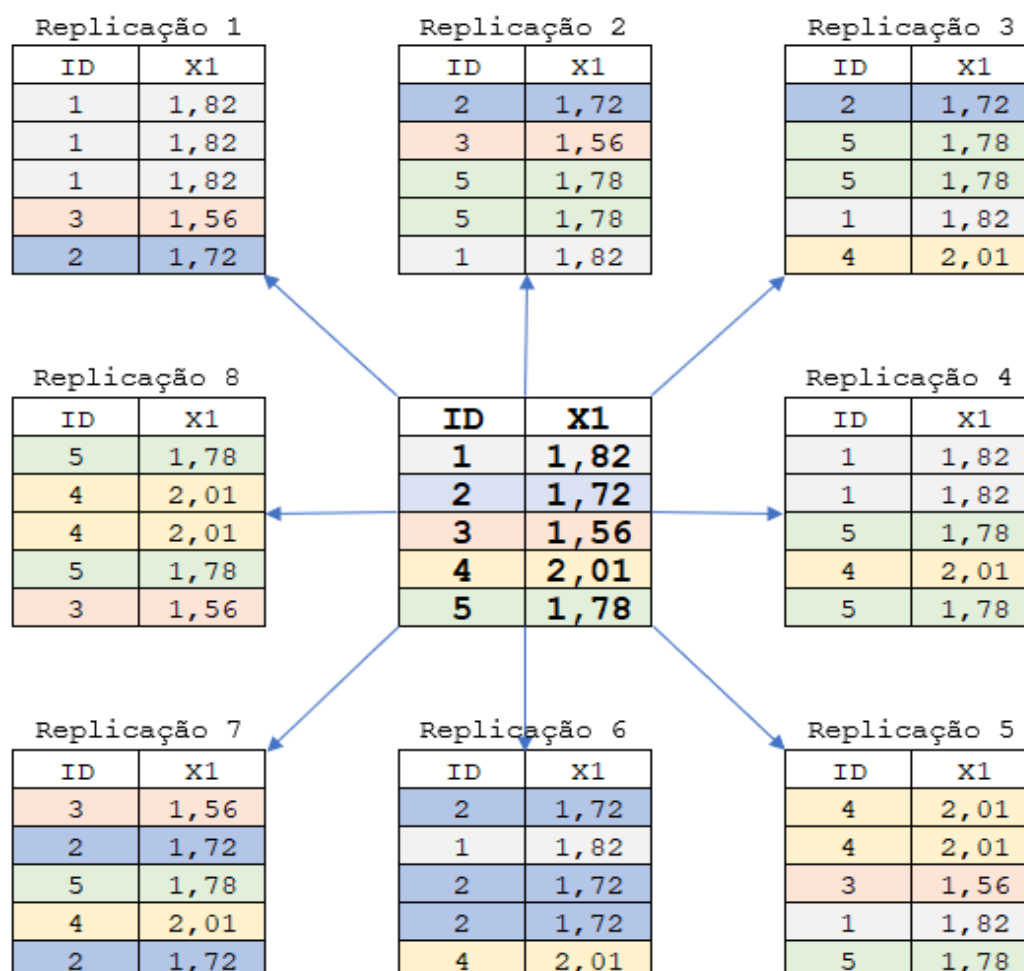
Replicação 1

| ID | X1 |
|---|---|
| 1 | 1,82 |
| 1 | 1,82 |
| 1 | 1,82 |
| 3 | 1,56 |
| 2 | 1,72 |

Replicação 2

| ID | X1 |
|---|---|
| 2 | 1,72 |
| 3 | 1,56 |
| 5 | 1,78 |
| 5 | 1,78 |
| 1 | 1,82 |

Replicação 3

| ID | X1 |
|---|---|
| 2 | 1,72 |
| 5 | 1,78 |
| 5 | 1,78 |
| 1 | 1,82 |
| 4 | 2,01 |

Replicação 8

| ID | X1 |
|---|---|
| 5 | 1,78 |
| 4 | 2,01 |
| 4 | 2,01 |
| 5 | 1,78 |
| 3 | 1,56 |

| ID | X1 |
|---|---|
| 1 | 1,82 |
| 2 | 1,72 |
| 3 | 1,56 |
| 4 | 2,01 |
| 5 | 1,78 |

Replicação 4

| ID | X1 |
|---|---|
| 1 | 1,82 |
| 1 | 1,82 |
| 5 | 1,78 |
| 4 | 2,01 |
| 5 | 1,78 |

Replicação 7

| ID | X1 |
|---|---|
| 3 | 1,56 |
| 2 | 1,72 |
| 5 | 1,78 |
| 4 | 2,01 |
| 2 | 1,72 |

Replicação 6

| ID | X1 |
|---|---|
| 2 | 1,72 |
| 1 | 1,82 |
| 2 | 1,72 |
| 2 | 1,72 |
| 4 | 2,01 |

Replicação 5

| ID | X1 |
|---|---|
| 4 | 2,01 |
| 4 | 2,01 |
| 3 | 1,56 |
| 1 | 1,82 |
| 5 | 1,78 |